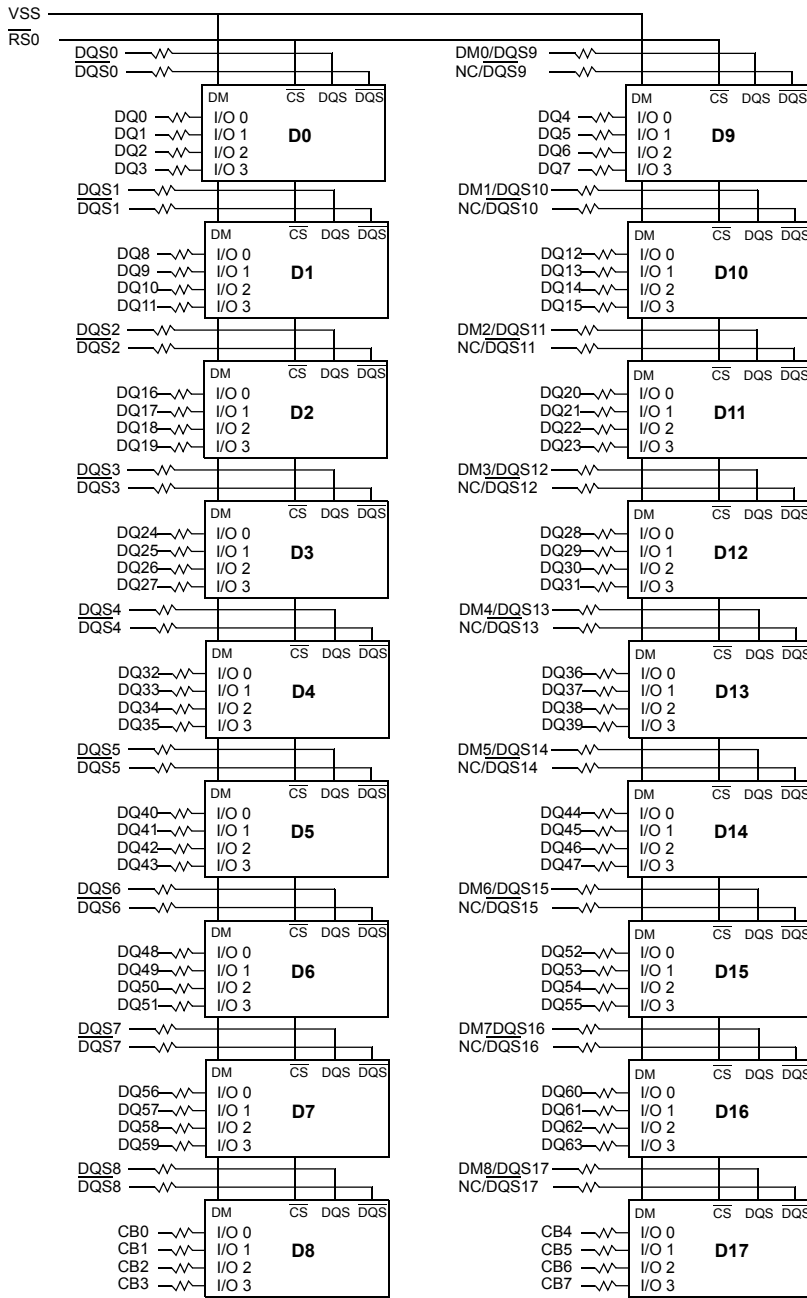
VSS
$\overline{RS0}$

DQS0
$\overline{DQS0}$
DM $\overline{CS}$ DQS $\overline{DQS}$
DQ0 I/O 0
DQ1 I/O 1
DQ2 I/O 2
DQ3 I/O 3
D0

DQS1
$\overline{DQS1}$
DM $\overline{CS}$ DQS $\overline{DQS}$
DQ8 I/O 0
DQ9 I/O 1
DQ10 I/O 2
DQ11 I/O 3
D1

DQS2
$\overline{DQS2}$
DM $\overline{CS}$ DQS $\overline{DQS}$
DQ16 I/O 0
DQ17 I/O 1
DQ18 I/O 2
DQ19 I/O 3
D2

DQS3
$\overline{DQS3}$
DM $\overline{CS}$ DQS $\overline{DQS}$
DQ24 I/O 0
DQ25 I/O 1
DQ26 I/O 2
DQ27 I/O 3
D3

DQS4
$\overline{DQS4}$
DM $\overline{CS}$ DQS $\overline{DQS}$
DQ32 I/O 0
DQ33 I/O 1
DQ34 I/O 2
DQ35 I/O 3
D4

DQS5
$\overline{DQS5}$
DM $\overline{CS}$ DQS $\overline{DQS}$
DQ40 I/O 0
DQ41 I/O 1
DQ42 I/O 2
DQ43 I/O 3
D5

DQS6
$\overline{DQS6}$
DM $\overline{CS}$ DQS $\overline{DQS}$
DQ48 I/O 0
DQ49 I/O 1
DQ50 I/O 2
DQ51 I/O 3
D6

DQS7
$\overline{DQS7}$
DM $\overline{CS}$ DQS $\overline{DQS}$
DQ56 I/O 0
DQ57 I/O 1
DQ58 I/O 2
DQ59 I/O 3
D7

DQS8
$\overline{DQS8}$
DM $\overline{CS}$ DQS $\overline{DQS}$
CB0 I/O 0
CB1 I/O 1
CB2 I/O 2
CB3 I/O 3
D8

DM0/DQS9
NC/$\overline{DQS9}$
DM $\overline{CS}$ DQS $\overline{DQS}$
DQ4 I/O 0
DQ5 I/O 1
DQ6 I/O 2
DQ7 I/O 3
D9

DM1/DQS10
NC/$\overline{DQS10}$
DM $\overline{CS}$ DQS $\overline{DQS}$
DQ12 I/O 0
DQ13 I/O 1
DQ14 I/O 2
DQ15 I/O 3
D10

DM2/DQS11
NC/$\overline{DQS11}$
DM $\overline{CS}$ DQS $\overline{DQS}$
DQ20 I/O 0
DQ21 I/O 1
DQ22 I/O 2
DQ23 I/O 3
D11

DM3/DQS12
NC/$\overline{DQS12}$
DM $\overline{CS}$ DQS $\overline{DQS}$
DQ28 I/O 0
DQ29 I/O 1
DQ30 I/O 2
DQ31 I/O 3
D12

DM4/DQS13
NC/$\overline{DQS13}$
DM $\overline{CS}$ DQS $\overline{DQS}$
DQ36 I/O 0
DQ37 I/O 1
DQ38 I/O 2
DQ39 I/O 3
D13

DM5/DQS14
NC/$\overline{DQS14}$
DM $\overline{CS}$ DQS $\overline{DQS}$
DQ44 I/O 0
DQ45 I/O 1
DQ46 I/O 2
DQ47 I/O 3
D14

DM6/DQS15
NC/$\overline{DQS15}$
DM $\overline{CS}$ DQS $\overline{DQS}$
DQ52 I/O 0
DQ53 I/O 1
DQ54 I/O 2
DQ55 I/O 3
D15

DM7DQS16
NC/$\overline{DQS16}$
DM $\overline{CS}$ DQS $\overline{DQS}$
DQ60 I/O 0
DQ61 I/O 1
DQ62 I/O 2
DQ63 I/O 3
D16

DM8/DQS17
NC/$\overline{DQS17}$
DM $\overline{CS}$ DQS $\overline{DQS}$
CB4 I/O 0
CB5 I/O 1
CB6 I/O 2
CB7 I/O 3
D17